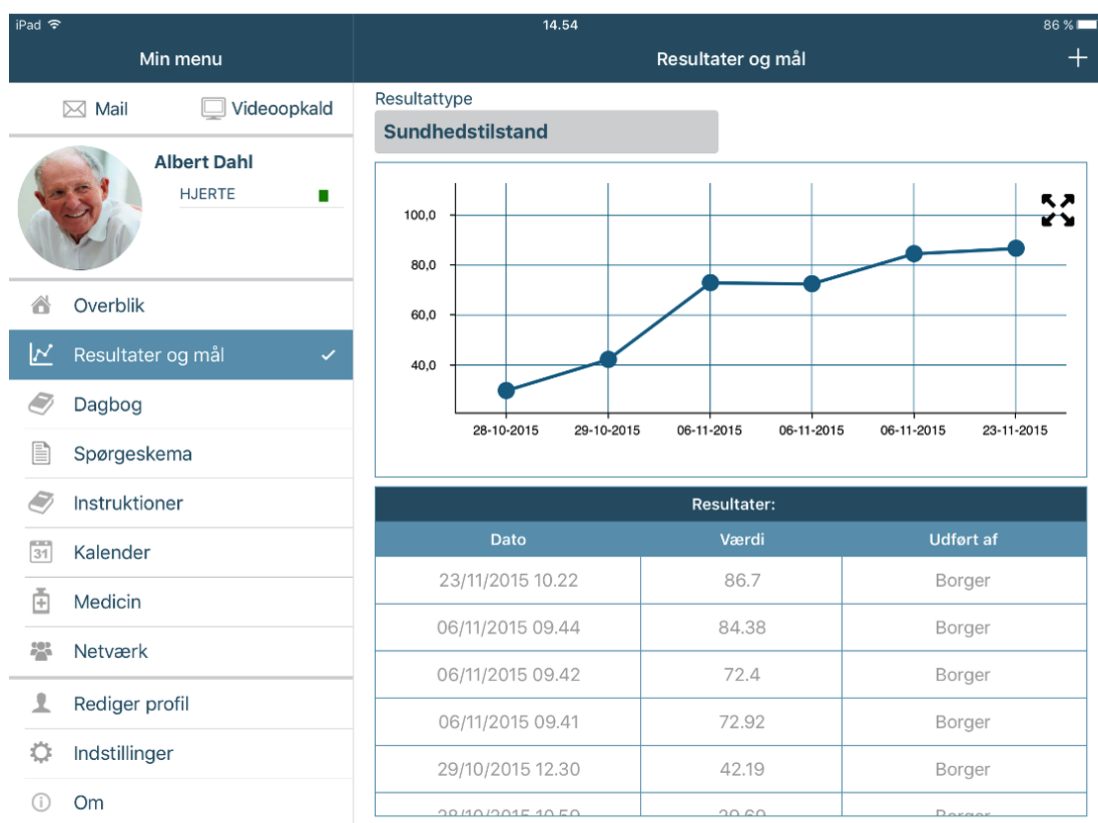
iPad
14.54
86 %

Min menu

Mail
Videoopkald

Albert Dahl
HJERTE

Overblik
Resultater og mål
Dagbog
Spørgeskema
Instruktioner
31 Kalender
Medicin
Netværk
Rediger profil
Indstillinger
Om

Resultater og mål
+

Resultattype
Sundhedstilstand

100,0
80,0
60,0
40,0
28-10-2015
29-10-2015
06-11-2015
06-11-2015
06-11-2015
23-11-2015

Resultater:

| Dato | Værdi | Udført af |
|---|---|---|
| 23/11/2015 10.22 | 86.7 | Borger |
| 06/11/2015 09.44 | 84.38 | Borger |
| 06/11/2015 09.42 | 72.4 | Borger |
| 06/11/2015 09.41 | 72.92 | Borger |
| 29/10/2015 12.30 | 42.19 | Borger |
| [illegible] | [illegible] | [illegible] |